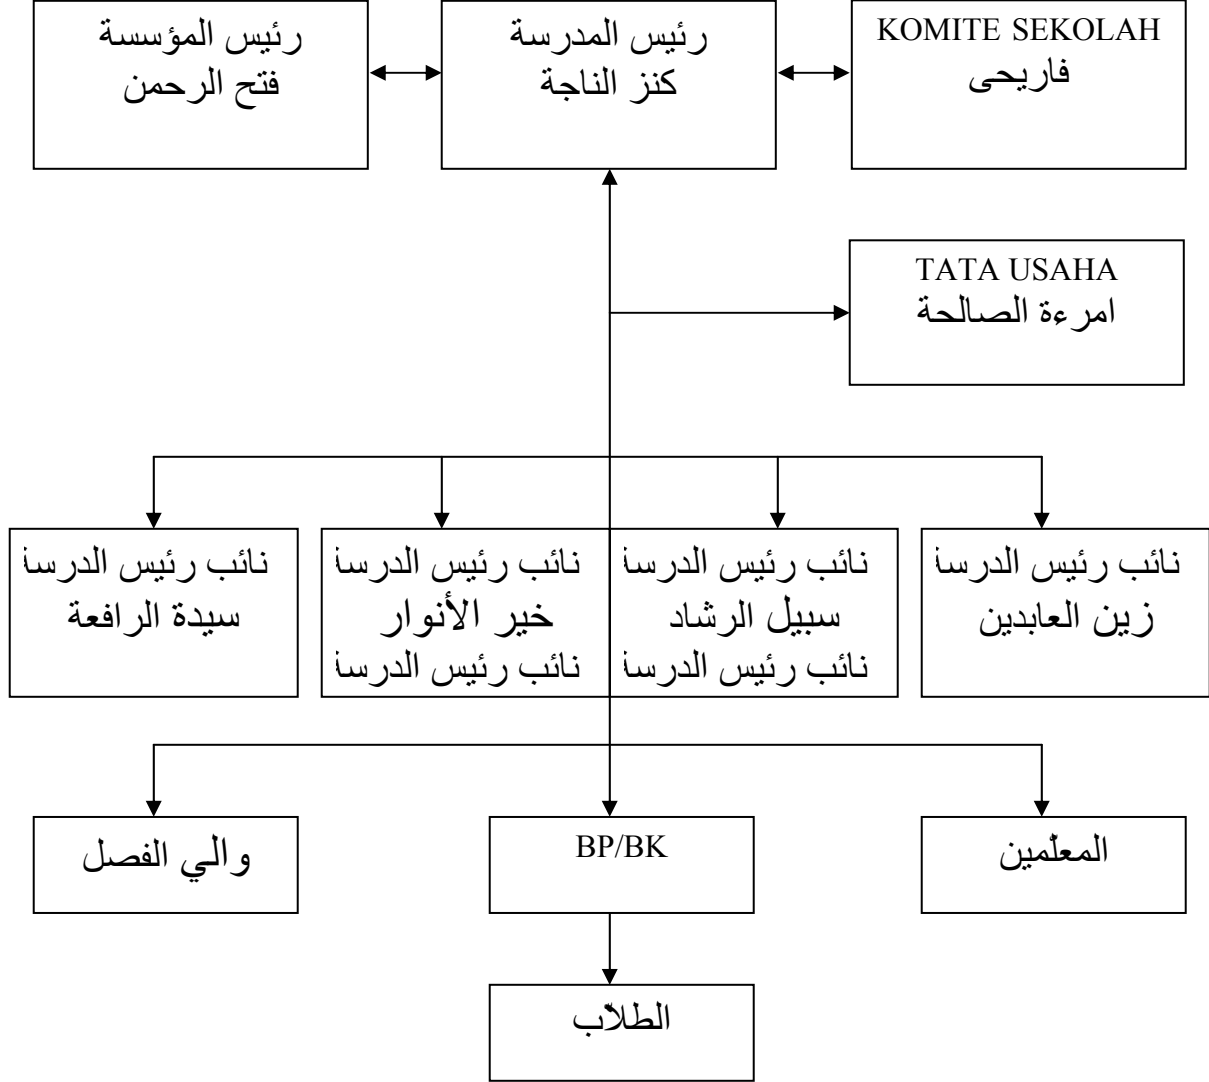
رئيس المؤسسة
فتح الرحمن

رئيس المدرسة
كنز الناجة

KOMITE SEKOLAH
فاريحى

TATA USAHA
امرءة الصالحة

نائب رئيس الدرسة
زين العابدين

نائب رئيس الدرسة
سبيل الرشاد
نائب رئيس الدرسة

نائب رئيس الدرسة
خير الأنوار
نائب رئيس الدرسة

نائب رئيس الدرسة
سيدة الرافعة

المعلّمين

BP/BK

والي الفصل

الطلاّب